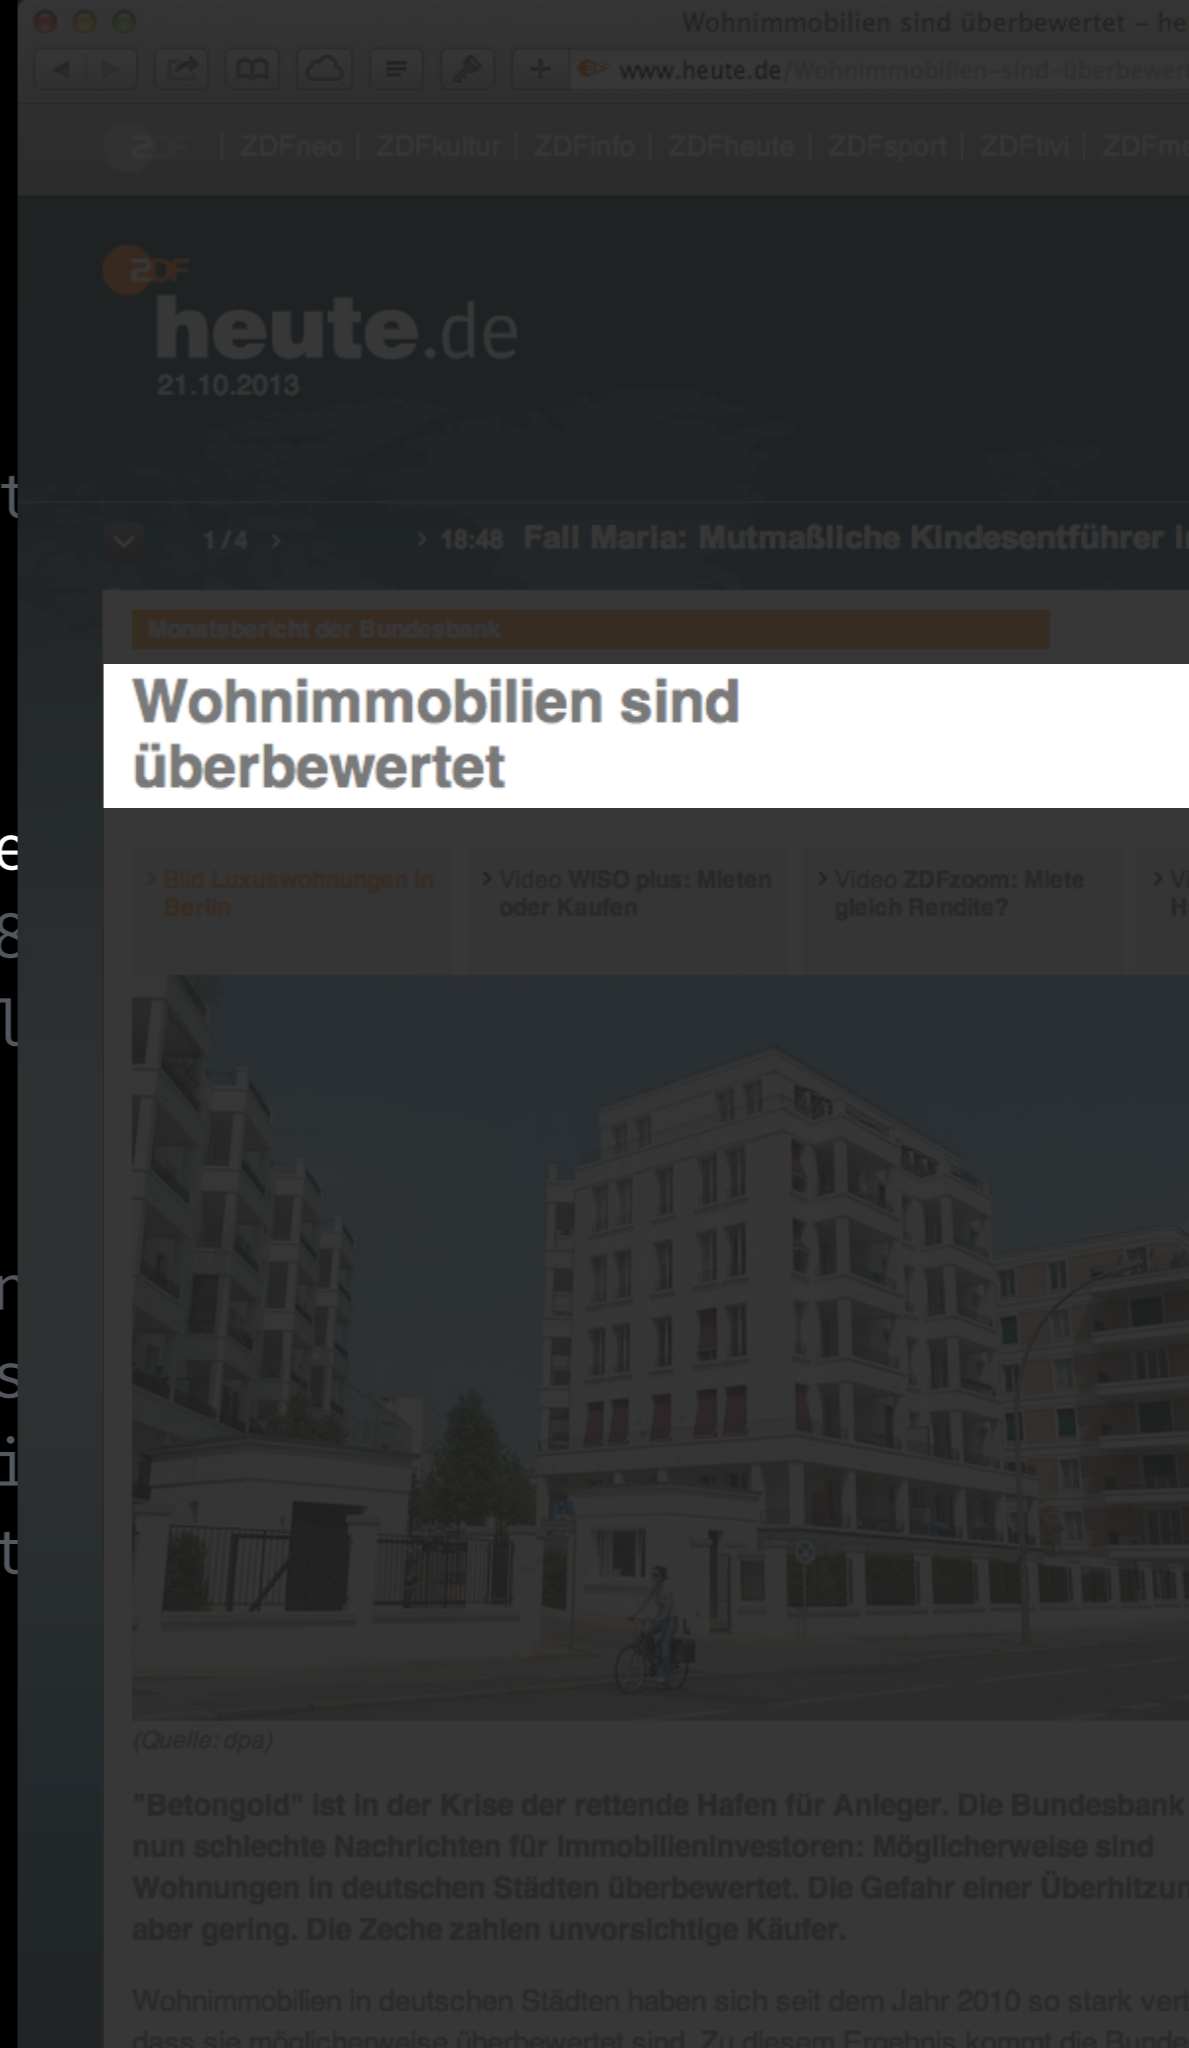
Wohnimmobilien sind überbewertet – he

www.heute.de/Wohnimmobilien-sind-überbewer

ZDFneo | ZDFkultur | ZDFinfo | ZDFheute | ZDFsport | ZDFtivi | ZDFme

ZDF heute.de
21.10.2013

t

1 / 4 > 18:48 Fall Maria: Mutmaßliche Kindesentführer i

Monatsbericht der Bundesbank

Wohnimmobilien sind überbewertet

e
8
l

> Bild Luxuswohnungen in Berlin

> Video WISO plus: Mieten oder Kaufen

> Video ZDFzoom: Miete gleich Rendite?

> V H

n
s
i
t

(Quelle: dpa)

"Betongold" ist in der Krise der rettende Hafen für Anleger. Die Bundesbank nun schlechte Nachrichten für Immobilieninvestoren: Möglicherweise sind Wohnungen in deutschen Städten überbewertet. Die Gefahr einer Überhitzun aber gering. Die Zeche zahlen unvorsichtige Käufer.

Wohnimmobilien in deutschen Städten haben sich seit dem Jahr 2010 so stark vert dass sie möglicherweise überbewertet sind. Zu diesem Ergebnis kommt die Bunde